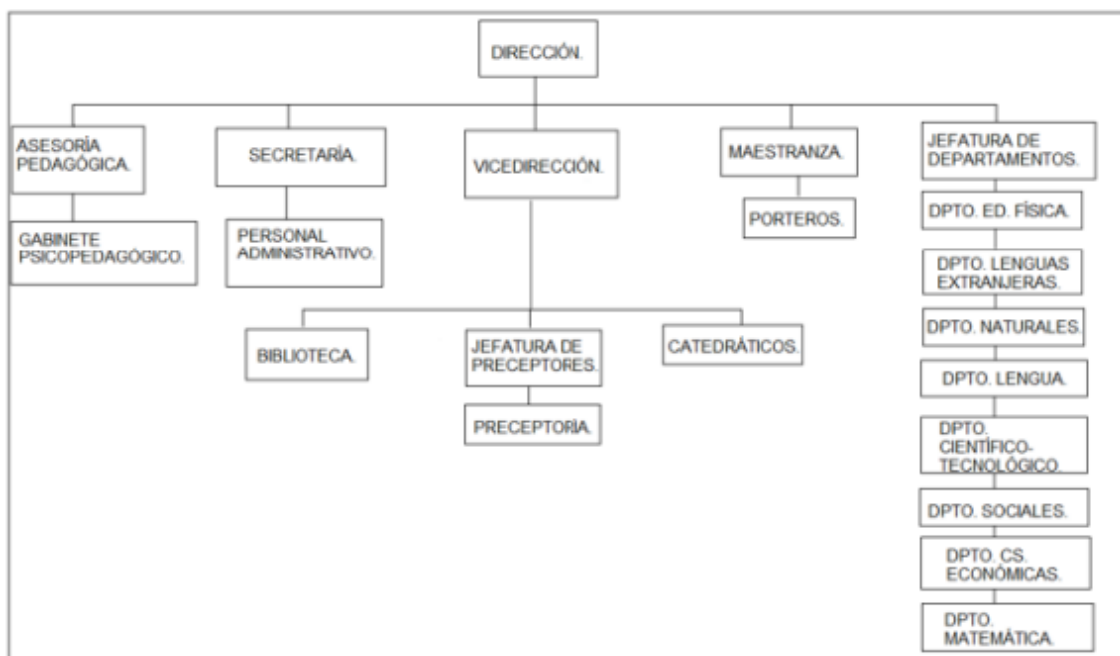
DIRECCIÓN.

ASESORÍA PEDAGÓGICA.

GABINETE PSICOPEDAGÓGICO.

SECRETARÍA.

PERSONAL ADMINISTRATIVO.

VICEDIRECCIÓN.

BIBLIOTECA.

JEFATURA DE PRECEPTORES.

PRECEPTORIA.

CATEDRÁTICOS.

MAESTRANZA.

PORTEROS.

JEFATURA DE DEPARTAMENTOS.

DPTO. ED. FÍSICA.

DPTO. LENGUAS EXTRANJERAS.

DPTO. NATURALES.

DPTO. LENGUA.

DPTO. CIENTÍFICO-TECNOLÓGICO.

DPTO. SOCIALES.

DPTO. CS. ECONÓMICAS.

DPTO. MATEMÁTICA.